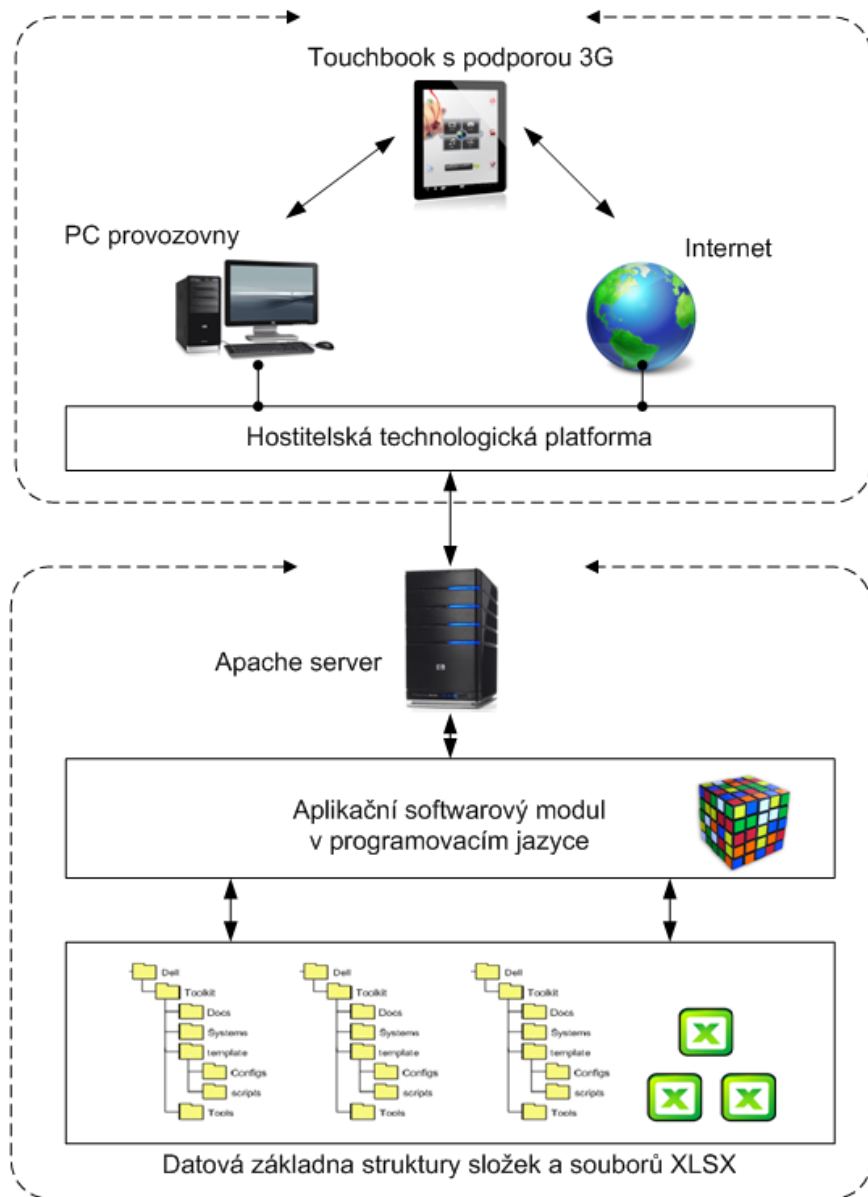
Touchbook s podporou 3G

PC provozovny

Internet

Hostitelská technologická platforma

Apache server

Aplikační softwarový modul
v programovacím jazyce

Dell
Toolkit
Docs
Systems
template
Configs
scripts
Tools

Dell
Toolkit
Docs
Systems
template
Configs
scripts
Tools

Dell
Toolkit
Docs
Systems
template
Configs
scripts
Tools

X

X X

Datová základna struktury složek a souborů XLSX